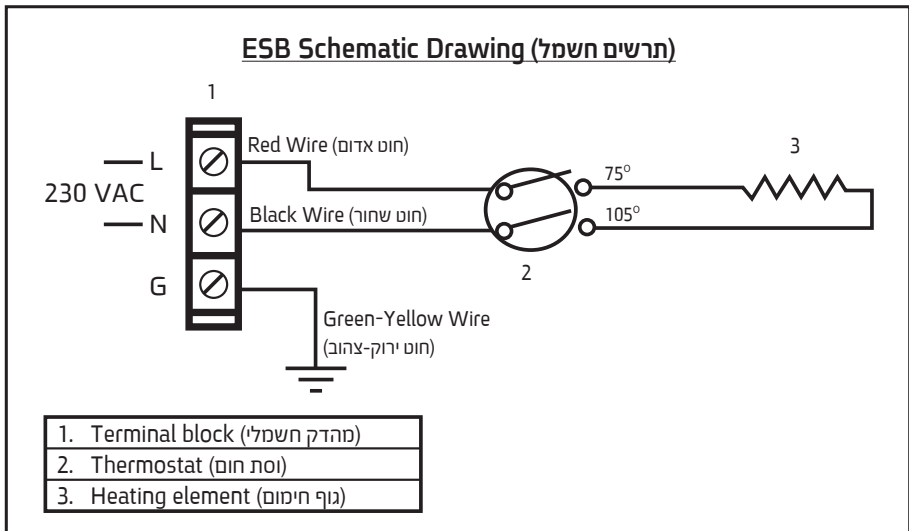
ESB Schematic Drawing (תרשים חשמל)

1

L

230 VAC

N

G

Red Wire (חוט אדום)

Black Wire (חוט שחור)

Green-Yellow Wire (חוט ירוק-צהוב)

2

$75^o$

$105^o$

3

| 1. Terminal block (מהדק חשמלי) |
|---|
| 2. Thermostat (וסת חום) |
| 3. Heating element (גוף חימום) |